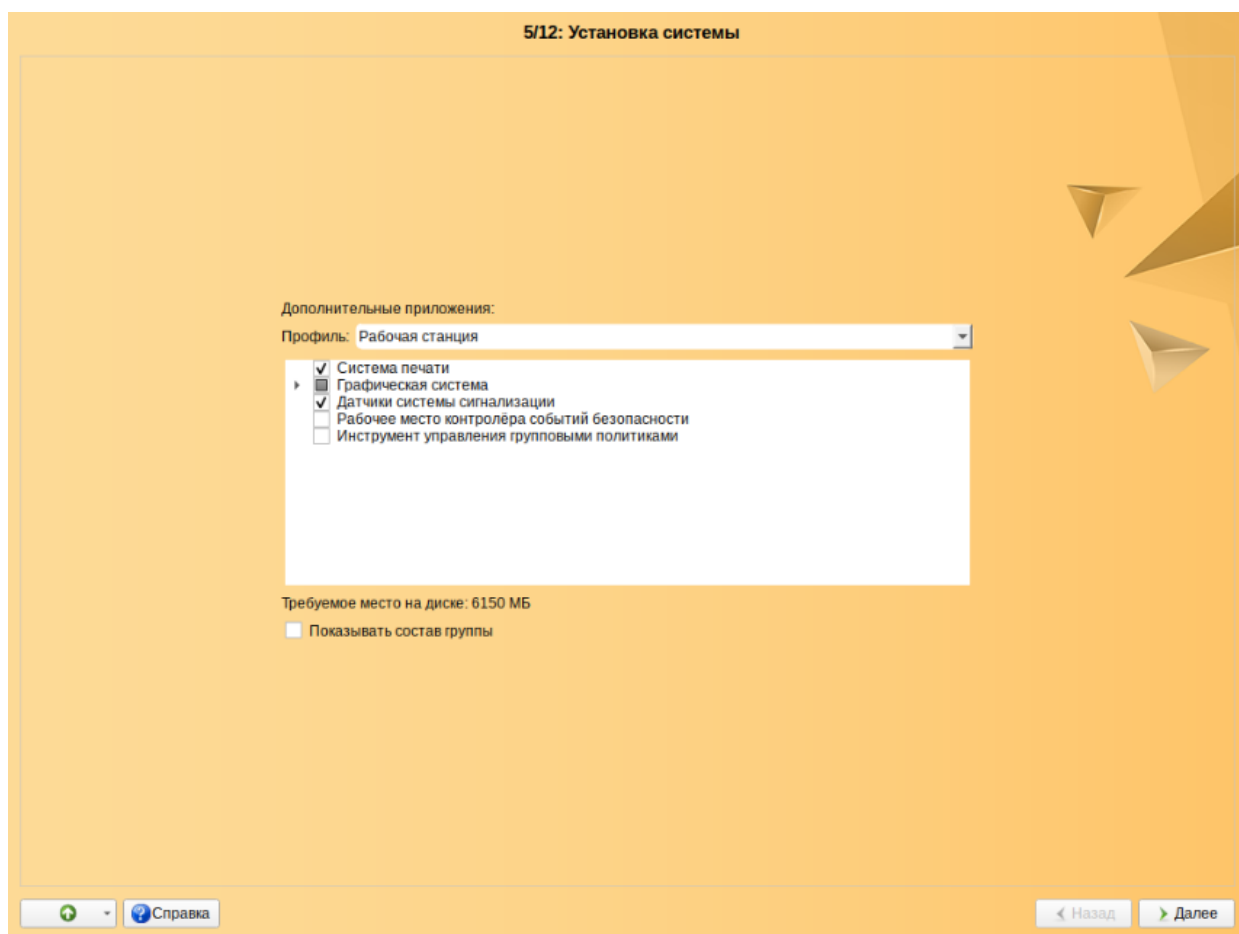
5/12: Установка системы

Дополнительные приложения:

Профиль: Рабочая станция

Система печати
Графическая система
Датчики системы сигнализации
Рабочее место контролёра событий безопасности
Инструмент управления групповыми политиками

Требуемое место на диске: 6150 МБ

Показывать состав группы

Справка

Назад

Далее